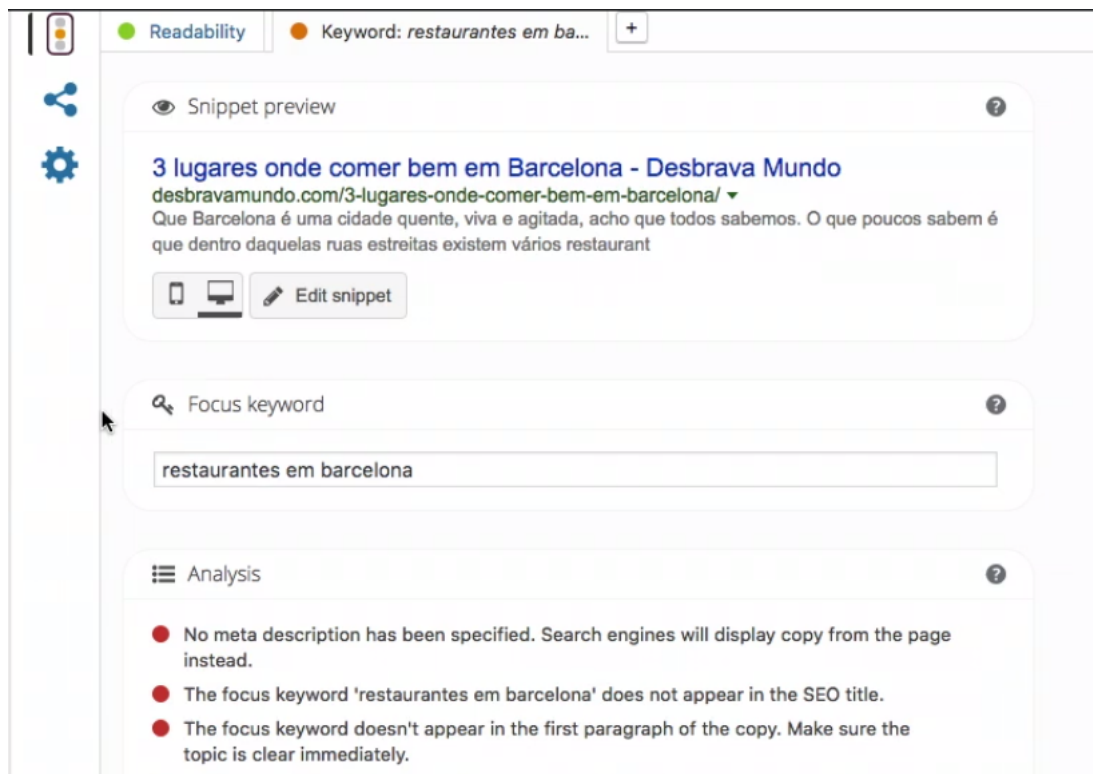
Readability

Keyword: *restaurantes em ba...*

+

Snippet preview

3 lugares onde comer bem em Barcelona - Desbrava Mundo
desbravamundo.com/3-lugares-onde-comer-bem-em-barcelona/
Que Barcelona é uma cidade quente, viva e agitada, acho que todos sabemos. O que poucos sabem é que dentro daquelas ruas estreitas existem vários restaurant

Edit snippet

Focus keyword

restaurantes em barcelona

Analysis

No meta description has been specified. Search engines will display copy from the page instead.

The focus keyword 'restaurantes em barcelona' does not appear in the SEO title.

The focus keyword doesn't appear in the first paragraph of the copy. Make sure the topic is clear immediately.